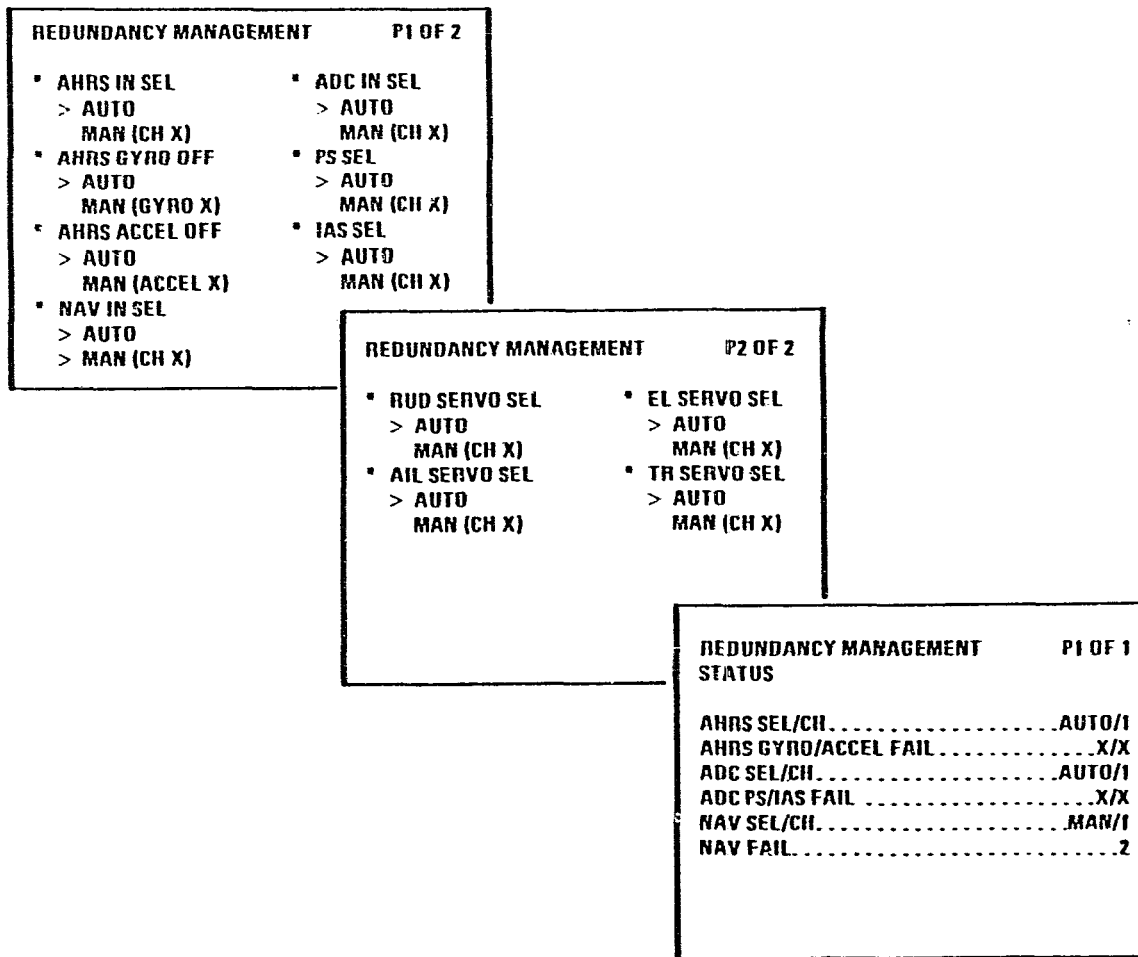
REDUNDANCY MANAGEMENT P1 OF 2

* AHRS IN SEL
> AUTO
MAN (CH X)
* AHRS GYRO OFF
> AUTO
MAN (GYRO X)
* AHRS ACCEL OFF
> AUTO
MAN (ACCEL X)
* NAV IN SEL
> AUTO
> MAN (CH X)

* ADC IN SEL
> AUTO
MAN (CH X)
* PS SEL
> AUTO
MAN (CH X)
* IAS SEL
> AUTO
MAN (CH X)

REDUNDANCY MANAGEMENT P2 OF 2

* RUD SERVO SEL
> AUTO
MAN (CH X)
* AIL SERVO SEL
> AUTO
MAN (CH X)

* EL SERVO SEL
> AUTO
MAN (CH X)
* TR SERVO SEL
> AUTO
MAN (CH X)

REDUNDANCY MANAGEMENT P1 OF 1
STATUS

AHRS SEL/CH. . . . . . . . . . . . . . . . . . . .AUTO/1
AHRS GYRO/ACCEL FAIL . . . . . . . . . . . . . .X/X
ADC SEL/CH. . . . . . . . . . . . . . . . . . . .AUTO/1
ADC PS/IAS FAIL . . . . . . . . . . . . . . . . . .X/X
NAV SEL/CH. . . . . . . . . . . . . . . . . . . . .MAN/1
NAV FAIL. . . . . . . . . . . . . . . . . . . . . . . . . .2